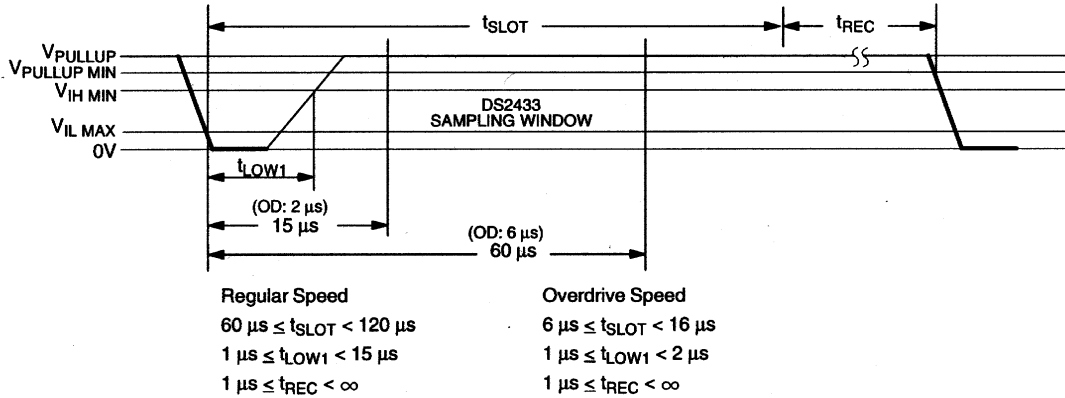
$t_{SLOT}$

$t_{REC}$

$V_{PULLUP}$
$V_{PULLUP\ MIN}$
$V_{IH\ MIN}$
$V_{IL\ MAX}$
0V

DS2433
SAMPLING WINDOW

$t_{LOW1}$

(OD: 2 µs)
15 µs

(OD: 6 µs)
60 µs

Regular Speed
60 µs ≤ $t_{SLOT}$ < 120 µs
1 µs ≤ $t_{LOW1}$ < 15 µs
1 µs ≤ $t_{REC}$ < ∞

Overdrive Speed
6 µs ≤ $t_{SLOT}$ < 16 µs
1 µs ≤ $t_{LOW1}$ < 2 µs
1 µs ≤ $t_{REC}$ < ∞